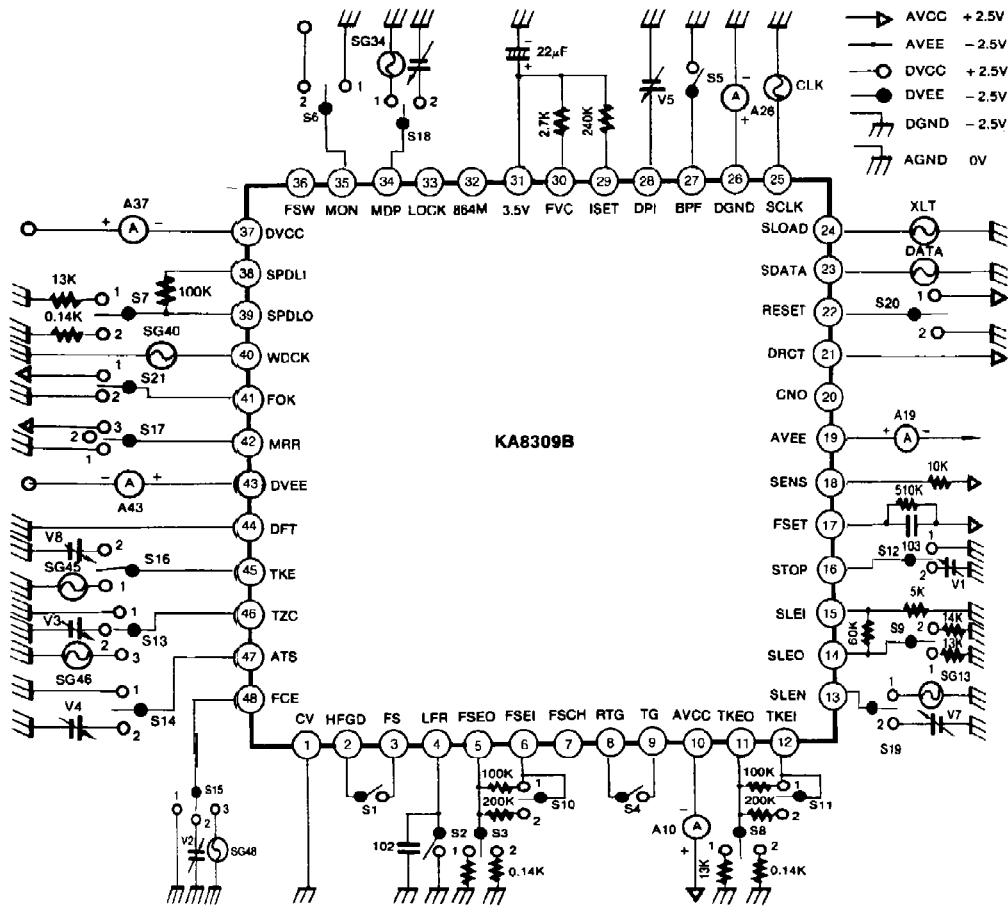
AVCC +2.5V
AVEE −2.5V
DVCC +2.5V
DVEE −2.5V
DGND −2.5V
AGND 0V

SG34
22μF
2 1
S6
1 2
S18
2.7K
240K
V5
S5
A26
CLK

36 FSW
35 MON
34 MDP
33 LOCK
32 864M
31 3.5V
30 FVC
29 ISET
28 DPI
27 BPF
26 DGND
25 SCLK

A37
37 DVCC
13K
100K
38 SPDLI
S7
0.14K
1
39 SPDLO
2
SG40
40 WDCK
1
S21
2
41 FOK
3
2
S17
1
42 MRR
A43
43 DVEE
V8
2
44 DFT
S16
SG45
1
45 TKE
V3
1
46 TZC
S13
2
SG46
3
47 ATS
1
S14
V4
2
48 FCE

24 SLOAD
XLT
DATA
23 SDATA
1
22 RESET
S20
2
21 DRCT
20 CNO
A19
19 AVEE
10K
18 SENS
510K
17 FSET
S12
103
1
16 STOP
2
V1
5K
15 SLEI
14K
60K
S9
2
13K
14 SLEO
1
SG13
1
13 SLEN
2
V7
S19

KA8309B

1 CV
2 HFGD
3 FS
4 LFR
5 FSEO
6 FSEI
7 FSCH
8 RTG
9 TG
10 AVCC
11 TKEO
12 TKEI

S1
100K
1
S10
200K
2
S4
100K
1
S11
200K
2
102
S2
S3
1
2
0.14K
A10
S8
13K
1
2
0.14K

1
S15
3
2
V2
SG48